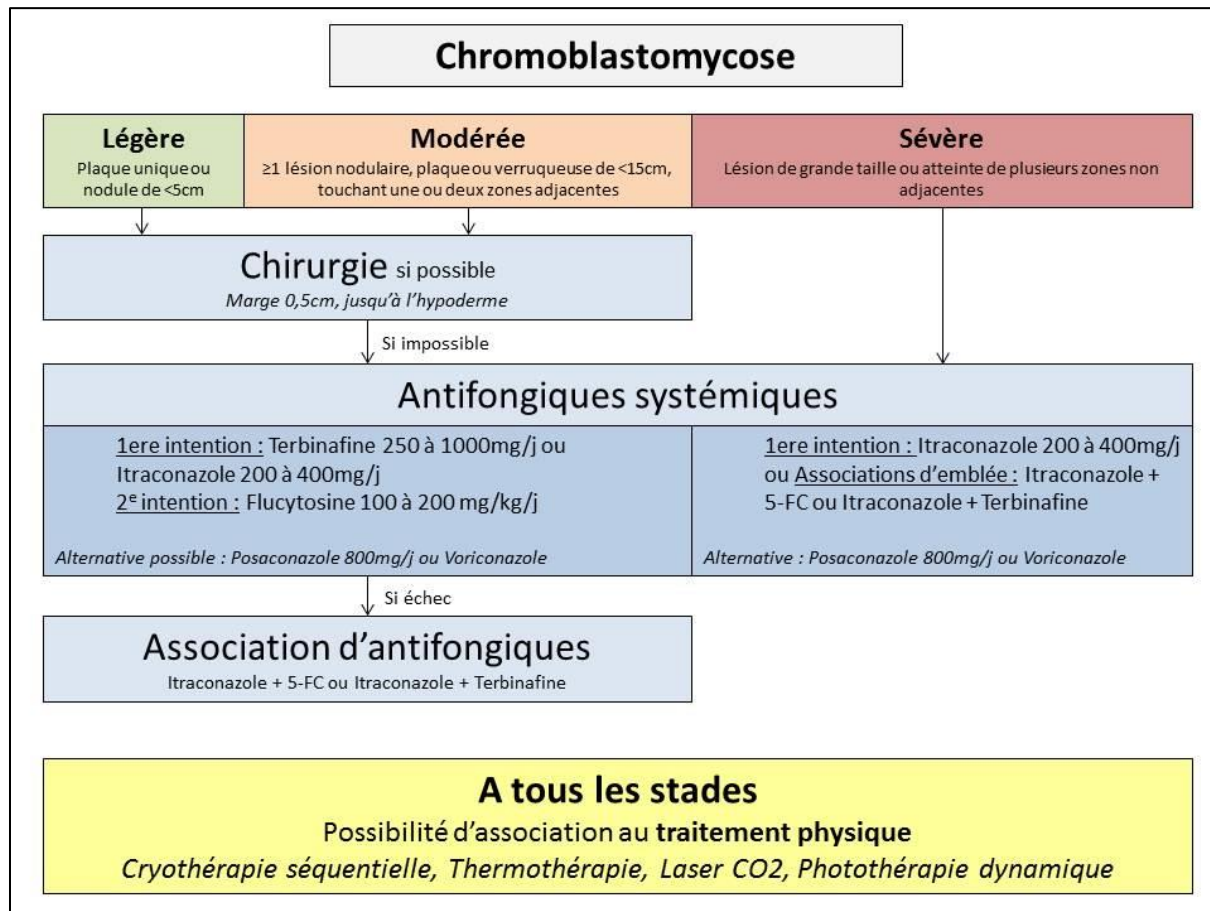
Chromoblastomycose

Légère
Plaque unique ou nodule de <5cm

Modérée
≥1 lésion nodulaire, plaque ou verruqueuse de <15cm, touchant une ou deux zones adjacentes

Sévère
Lésion de grande taille ou atteinte de plusieurs zones non adjacentes

Chirurgie si possible
Marge 0,5cm, jusqu'à l'hypoderme

Si impossible

Antifongiques systémiques

1ere intention : Terbinafine 250 à 1000mg/j ou Itraconazole 200 à 400mg/j
2$^{e}$ intention : Flucytosine 100 à 200 mg/kg/j

Alternative possible : Posaconazole 800mg/j ou Voriconazole

1ere intention : Itraconazole 200 à 400mg/j ou Associations d'emblée : Itraconazole + 5-FC ou Itraconazole + Terbinafine

Alternative : Posaconazole 800mg/j ou Voriconazole

Si échec

Association d'antifongiques
Itraconazole + 5-FC ou Itraconazole + Terbinafine

A tous les stades
Possibilité d'association au traitement physique
Cryothérapie séquentielle, Thermothérapie, Laser CO2, Photothérapie dynamique